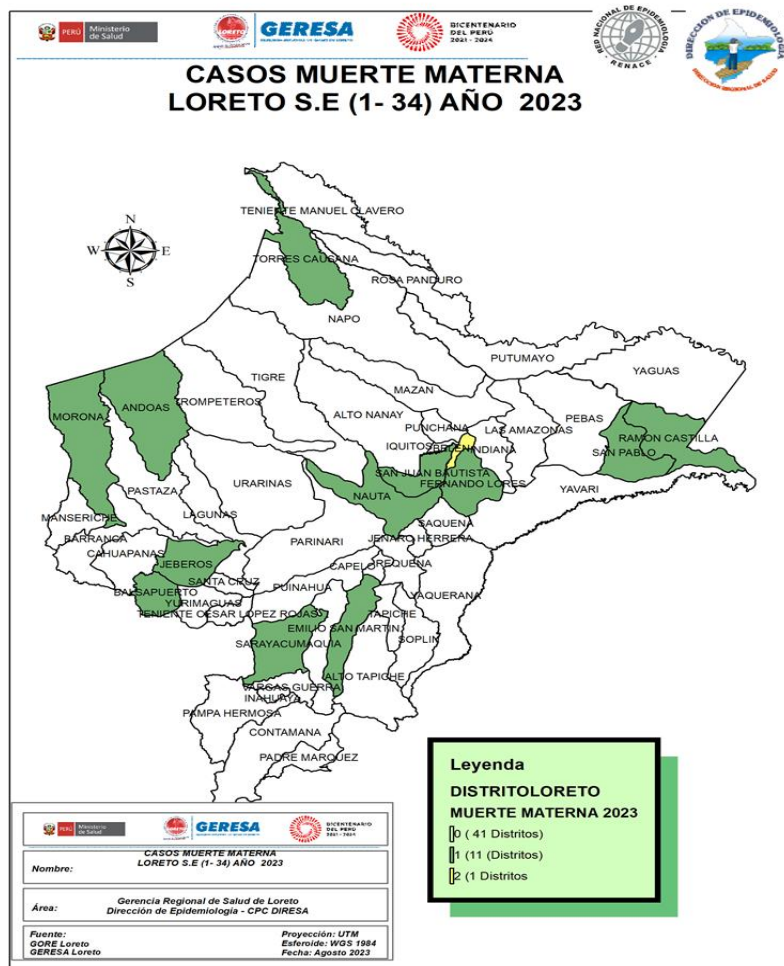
PERÚ Ministerio de Salud
LORETO GERESA
BICENTENARIO DEL PERÚ 2021 - 2024
RED NACIONAL DE EPIDEMIOLOGÍA RENACE
DIRECCIÓN DE EPIDEMIOLOGÍA DIRECCIÓN REGIONAL DE SALUD

CASOS MUERTE MATERNA
LORETO S.E (1- 34) AÑO 2023

N
W E
S

TENIENTE MANUEL CLAVERO
TORRES CAUSANA
ROSA PANDURO
NAPO
PUTUMAYO
YAGUAS
TIGRE
MAZAN
MORONA
ANDOAS
TROMPETEROS
ALTO NANAY
PUNCHANA
LAS AMAZONAS
PEBAS
IQUITOS
BELEN
INDIANA
RAMON CASTILLA
SAN PABLO
SAN JUAN BAUTISTA
FERNANDO LORES
YAVARI
URARINAS
PASTAZA
NAUTA
MANSERICHE
LAGUNAS
SAQUENA
BARRANCA
PARINARI
JENARO HERRERA
CAHUAPANAS
JEBEROS
CAPELO
REQUENA
SANTA CRUZ
PUINAHUA
BALSAPUERTO
YURIMAGUAS
YAQUERANA
TENIENTE CESAR LOPEZ ROJAS
TAPICHE
EMILIO SAN MARTIN
SARAYACU
MAQUIA
SOPLIN
ALTO TAPICHE
VARGAS GUERRA
INAHUAYA
PAMPA HERMOSA
CONTAMANA
PADRE MARQUEZ

Leyenda
DISTRITOLORETO
MUERTE MATERNA 2023
0 ( 41 Distritos)
1 (11 (Distritos)
2 (1 Distritos

PERÚ Ministerio de Salud
GERESA
BICENTENARIO DEL PERÚ 2021 - 2024
Nombre: CASOS MUERTE MATERNA LORETO S.E (1- 34) AÑO 2023
Área: Gerencia Regional de Salud de Loreto Dirección de Epidemiologia - CPC DIRESA
Fuente: GORE Loreto GERESA Loreto
Proyección: UTM
Esferoide: WGS 1984
Fecha: Agosto 2023